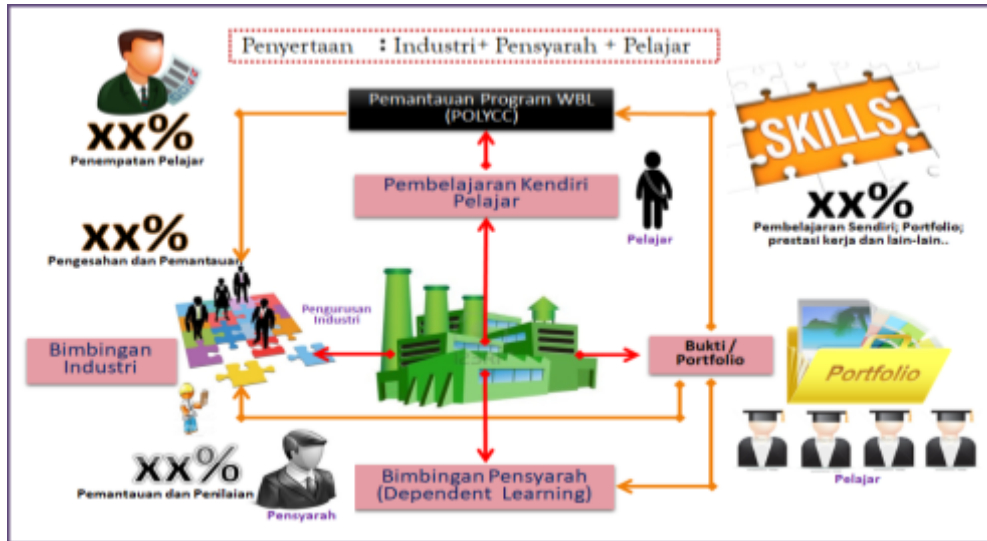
Penyertaan : Industri+ Pensyarah + Pelajar

Pemantauan Program WBL (POLYCC)

xx%
Penempatan Pelajar

SKILLS

Pembelajaran Kendiri Pelajar

Pelajar

xx%
Pembelajaran Sendiri; Portfolio; prestasi kerja dan lain-lain..

xx%
Pengesahan dan Pemantauan

Pengurusan Industri

Bimbingan Industri

Bukti / Portfolio

Portfolio

Pelajar

xx%
Pemantauan dan Penilaian

Pensyarah

Bimbingan Pensyarah (Dependent Learning)